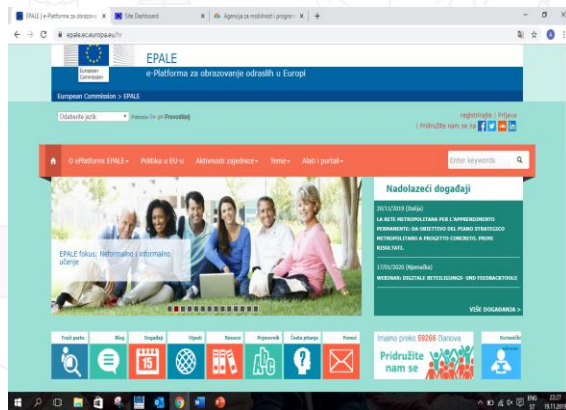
EPALE | e-Platforma za obrazov × | Site Dashboard × | Agencija za mobilnost i program × | +

epale.ec.europa.eu/hr

European Commission

EPALE
e-Platforma za obrazovanje odraslih u Europi

European Commission > EPALE

Odaberite jezik | Pokreće Google Prevoditelj

registracija | Prijava
| Pridružite nam se na

O ePlatformi EPALE ▾ | Politika u EU-u | Aktivnosti zajednice ▾ | Teme ▾ | Alati i portali ▾ | Enter keywords

EPALE fokus: Neformalno i informalno učenje

Nadolazeći događaji

20/11/2019 (Italija)
LA RETE METROPOLITANA PER L'APPRENDIMENTO PERMANENTE: DA OBIETTIVO DEL PIANO STRATEGICO METROPOLITANO A PROGETTO CONCRETO. PRIMI RISULTATI.

17/03/2020 (Njemačka)
WEBINAR: DIGITALE BETEILIGUNGS- UND FEEDBACKTOOLS

VIŠE DOGAĐANJA >

Traži partn. | Blog | Događaji | Vijesti | Resursi | Pojmovnik | Česta pitanja | Pomoć

Imamo preko 59266 članova
Pridružite nam se

Korisnik

22:27
19.11.2019